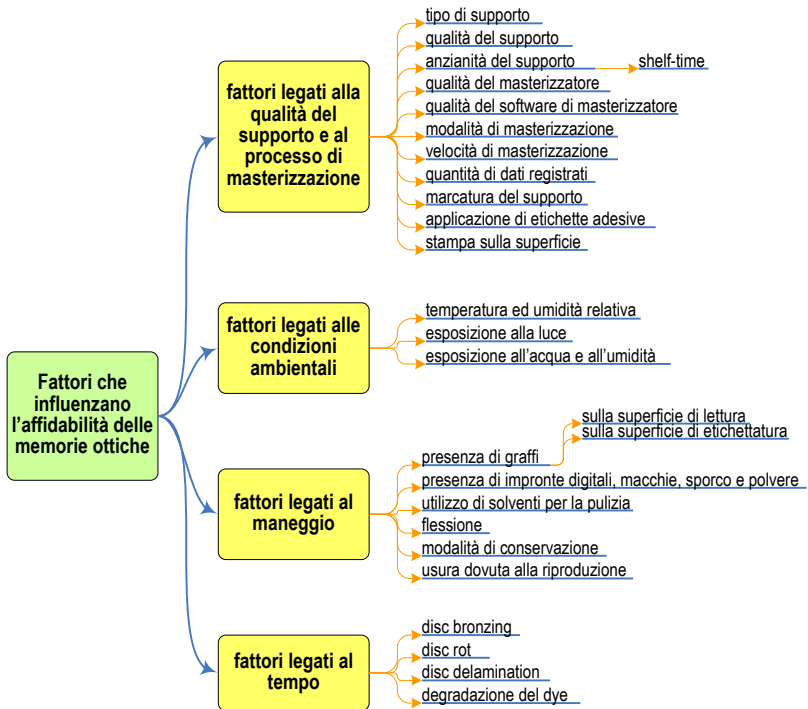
Fattori che influenzano l'affidabilità delle memorie ottiche

fattori legati alla qualità del supporto e al processo di masterizzazione

tipo di supporto
qualità del supporto
anzianità del supporto
shelf-time
qualità del masterizzatore
qualità del software di masterizzatore
modalità di masterizzazione
velocità di masterizzazione
quantità di dati registrati
marcatura del supporto
applicazione di etichette adesive
stampa sulla superficie

fattori legati alle condizioni ambientali

temperatura ed umidità relativa
esposizione alla luce
esposizione all'acqua e all'umidità

fattori legati al maneggio

presenza di graffi
sulla superficie di lettura
sulla superficie di etichettatura
presenza di impronte digitali, macchie, sporco e polvere
utilizzo di solventi per la pulizia
flessione
modalità di conservazione
usura dovuta alla riproduzione

fattori legati al tempo

disc bronzing
disc rot
disc delamination
degradazione del dye